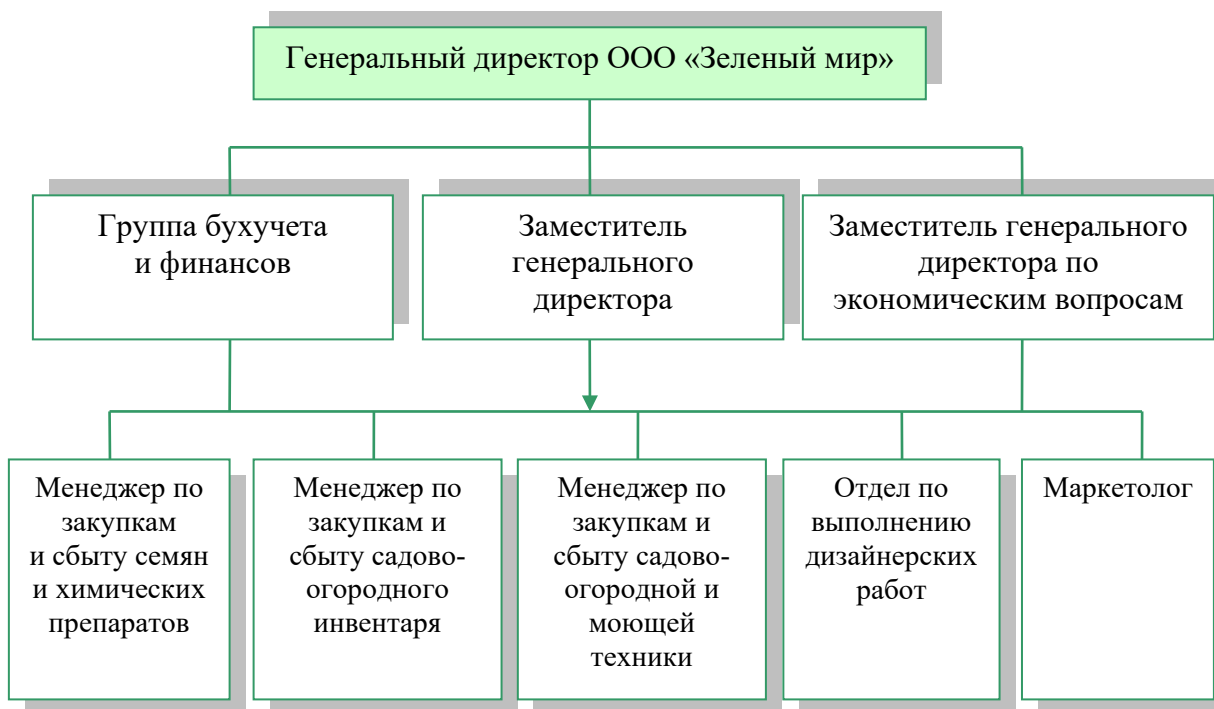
Генеральный директор ООО «Зеленый мир»

Группа бухучета и финансов

Заместитель генерального директора

Заместитель генерального директора по экономическим вопросам

Менеджер по закупкам и сбыту семян и химических препаратов

Менеджер по закупкам и сбыту садово-огородного инвентаря

Менеджер по закупкам и сбыту садово-огородной и моющей техники

Отдел по выполнению дизайнерских работ

Маркетолог